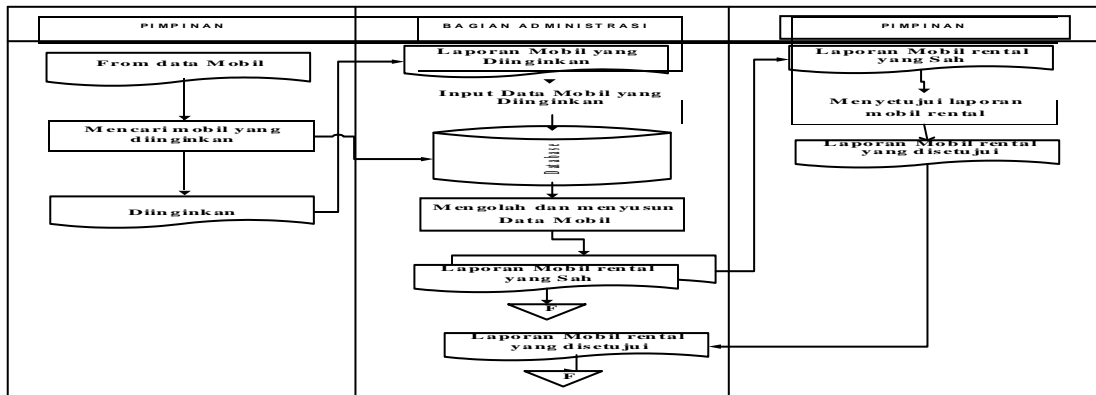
PIMPINAN

From data Mobil

Mencari mobil yang diinginkan

Diinginkan

BAGIAN ADMINISTRASI

Laporan Mobil yang Diinginkan

Input Data Mobil yang Diinginkan

Database

Mengolah dan menyusun Data Mobil

Laporan Mobil rental yang Sah

F

Laporan Mobil rental yang disetujui

F

PIMPINAN

Laporan Mobil rental yang Sah

Menyetujui laporan mobil rental

Laporan Mobil rental yang disetujui